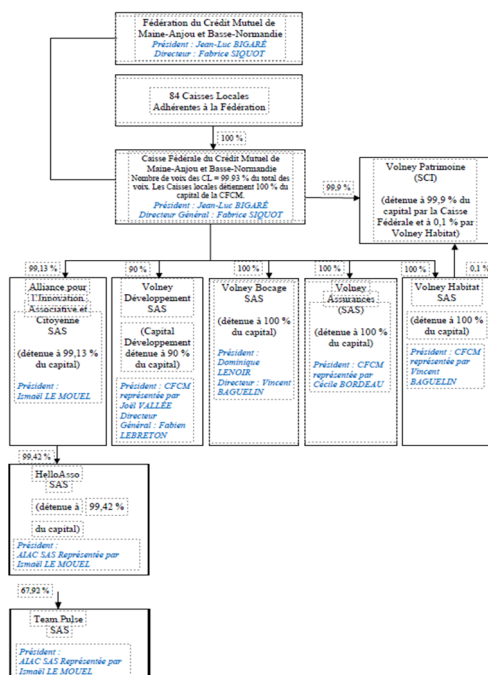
Fédération du Crédit Mutuel de Maine-Anjou et Basse-Normandie
Président : Jean-Luc BIGARÉ
Directeur : Fabrice SIQUOT

84 Caisses Locales Adhérentes à la Fédération

100 %

Caisse Fédérale du Crédit Mutuel de Maine-Anjou et Basse-Normandie
Nombre de voix des CL = 99,93 % du total des voix. Les Caisses locales détiennent 100 % du capital de la CFCM.
Président : Jean-Luc BIGARÉ
Directeur Général : Fabrice SIQUOT

99,9 %

Volney Patrimoine (SCI)
(détenue à 99,9 % du capital par la Caisse Fédérale et à 0,1 % par Volney Habitat)

99,13 %

Alliance pour l'Innovation Associative et Citoyenne SAS
(détenue à 99,13 % du capital)
Président : Ismaël LE MOUEL

90 %

Volney Développement SAS
(Capital Développement détenue à 90 % du capital)
Président : CFCM représentée par Joël VALLÉE
Directeur Général : Fabien LEBRETON

100 %

Volney Bocage SAS
(détenue à 100 % du capital)
Président : Dominique LENOIR
Directeur : Vincent BAGUELIN

100 %

Volney Assurances (SAS)
(détenue à 100 % du capital)
Président : CFCM représentée par Cécile BORDEAU

100 %

Volney Habitat SAS
(détenue à 100 % du capital)
Président : CFCM représentée par Vincent BAGUELIN

0,1 %

99,42 %

HelloAsso SAS
(détenue à 99,42 % du capital)
Président : AIAC SAS Représentée par Ismaël LE MOUEL

67,92 %

Team Pulse SAS
Président : AIAC SAS Représentée par Ismaël LE MOUEL